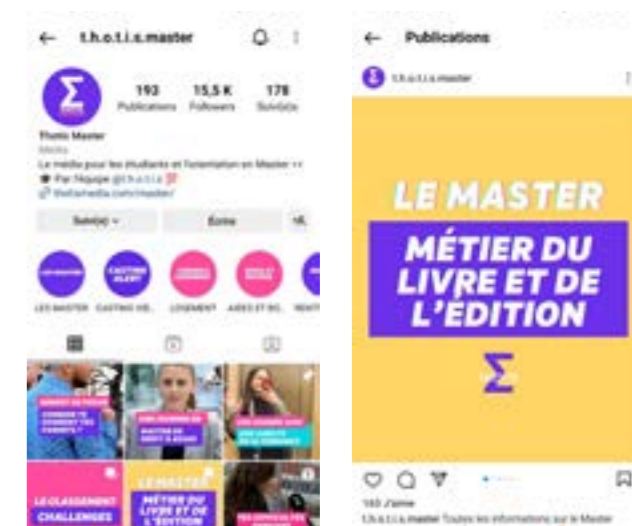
t.h.o.t.i.s.master

193 Publications
15,5 K Followers
178 Suivi(e)s

Thotis Master
Média
Le média pour les étudiants et l'orientation en Master
Par l'équipe @t.h.o.t.i.s
thotismedia.com/master/

Suivi(e)
Écrire

LES MASTER
CASTING MS...
LOGEMENT
AIDES ET BO...

LE CLASSEMENT CHALLENGES

LE MASTER MÉTIER DU LIVRE ET DE L'ÉDITION

Publications

t.h.o.t.i.s.master

LE MASTER
MÉTIER DU LIVRE ET DE L'ÉDITION
Σ

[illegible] J'aime
t.h.o.t.i.s.master Toutes les informations sur le Master